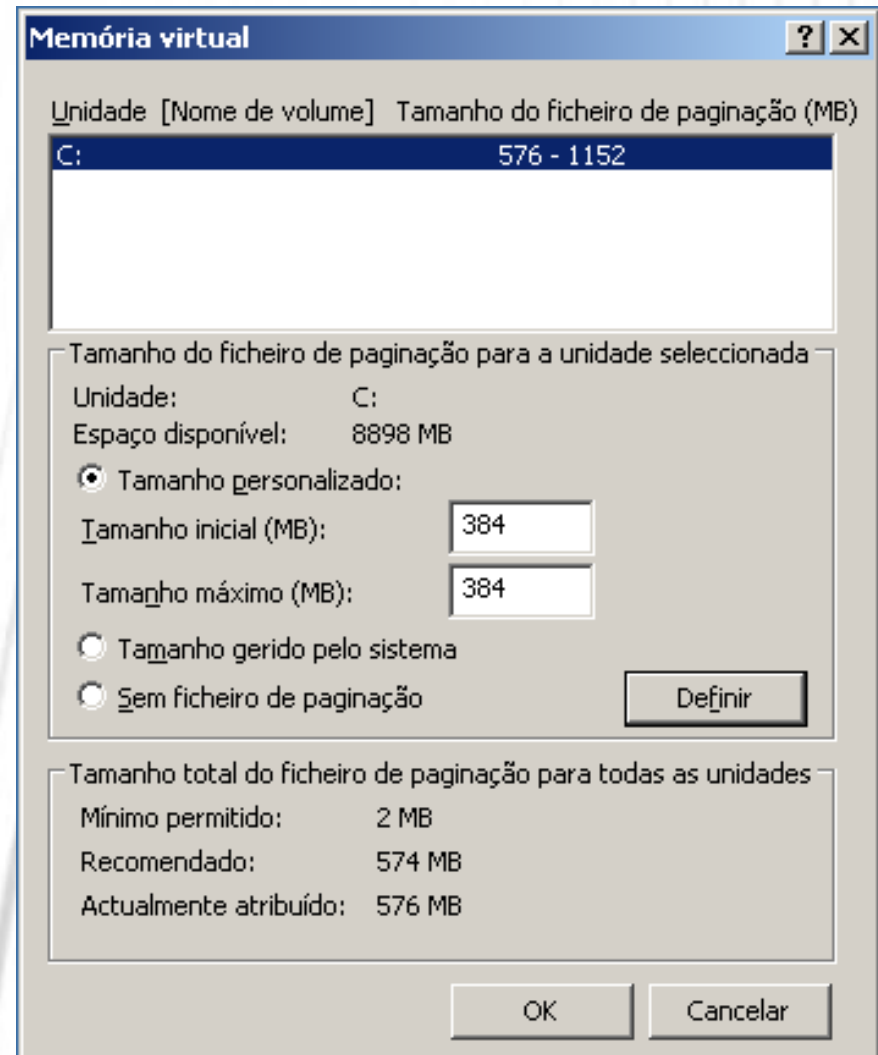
Memória virtual

?

Unidade [Nome de volume] Tamanho do ficheiro de paginação (MB)

| | |
|---|---|
| C: | 576 - 1152 |

Tamanho do ficheiro de paginação para a unidade seleccionada

Unidade: C:

Espaço disponível: 8898 MB

Tamanho personalizado:

Tamanho inicial (MB): 384

Tamanho máximo (MB): 384

Tamanho gerido pelo sistema

Sem ficheiro de paginação

Definir

Tamanho total do ficheiro de paginação para todas as unidades

Mínimo permitido: 2 MB

Recomendado: 574 MB

Actualmente atribuído: 576 MB

OK

Cancelar